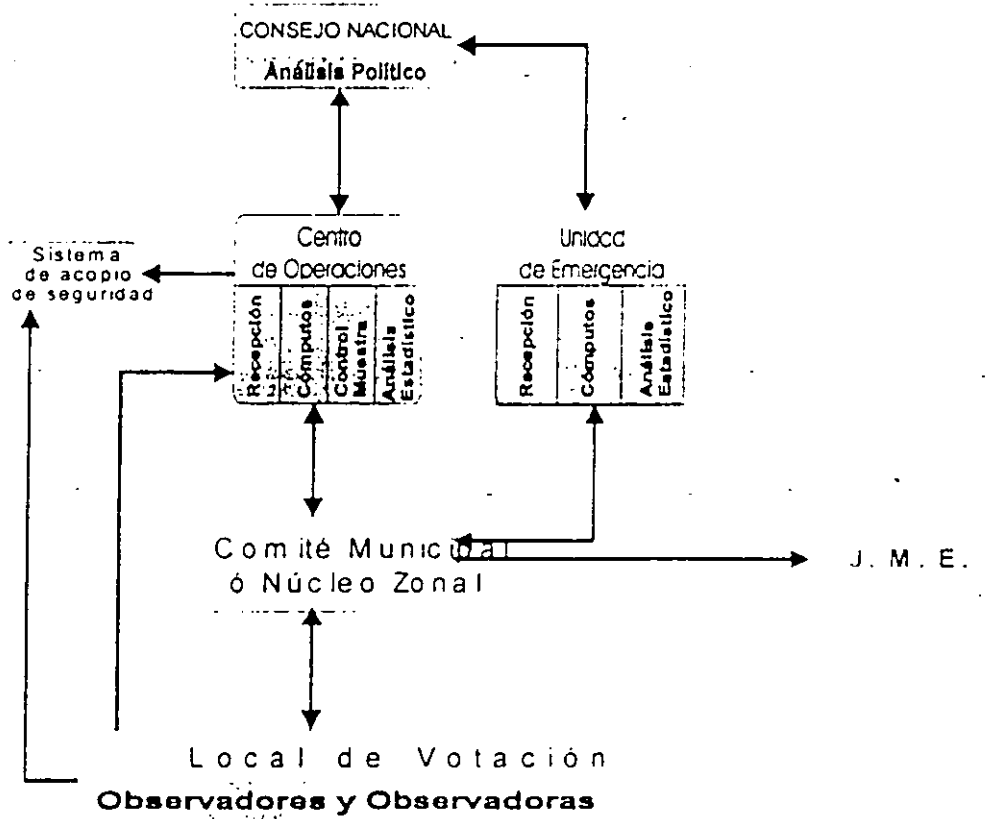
CONSEJO NACIONAL
Análisis Político

Sistema de acopio de seguridad

Centro de Operaciones
Recepción
Cómputos
Control Muestra
Análisis Estadístico

Unidad de Emergencia
Recepción
Cómputos
Análisis Estadístico

Comité Municipal ó Núcleo Zonal

J. M. E.

Local de Votación
Observadores y Observadoras